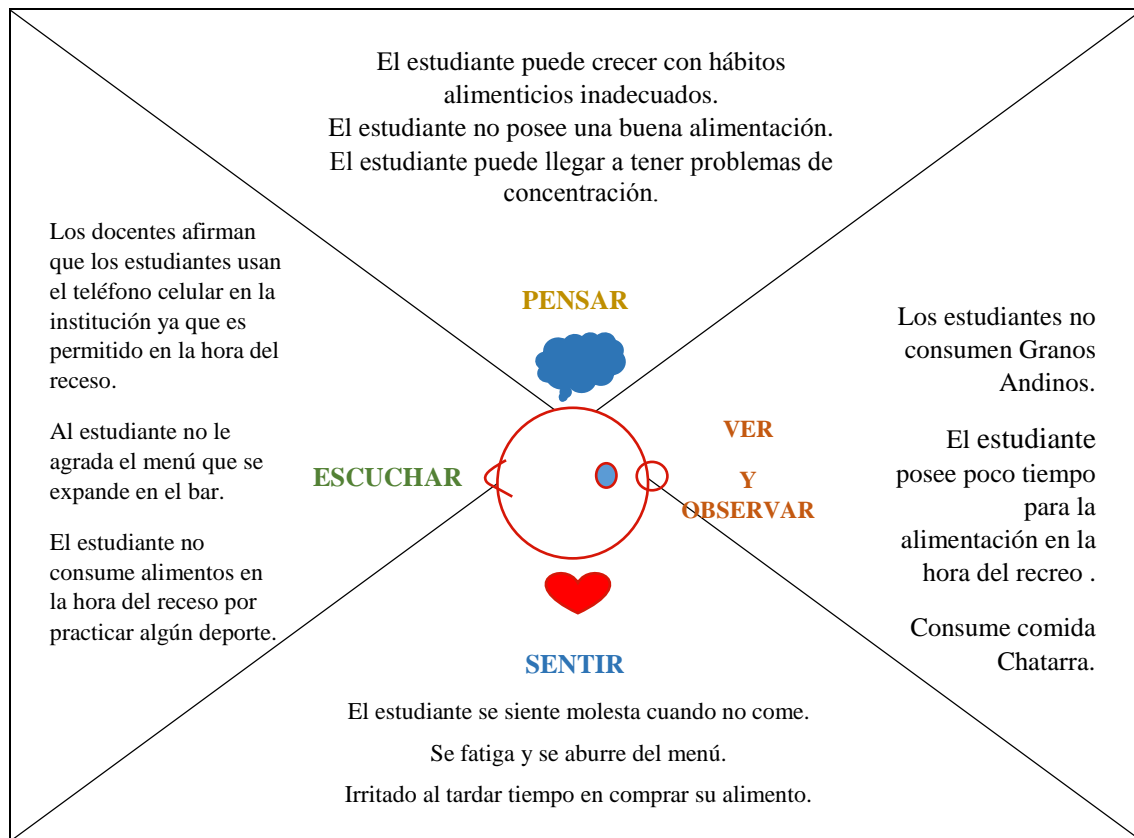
El estudiante puede crecer con hábitos alimenticios inadecuados.
El estudiante no posee una buena alimentación.
El estudiante puede llegar a tener problemas de concentración.

Los docentes afirman que los estudiantes usan el teléfono celular en la institución ya que es permitido en la hora del receso.

Al estudiante no le agrada el menú que se expande en el bar.

El estudiante no consume alimentos en la hora del receso por practicar algún deporte.

PENSAR

ESCUCHAR

VER Y OBSERVAR

SENTIR

Los estudiantes no consumen Granos Andinos.

El estudiante posee poco tiempo para la alimentación en la hora del recreo .

Consume comida Chatarra.

El estudiante se siente molesta cuando no come.

Se fatiga y se aburre del menú.

Irritado al tardar tiempo en comprar su alimento.